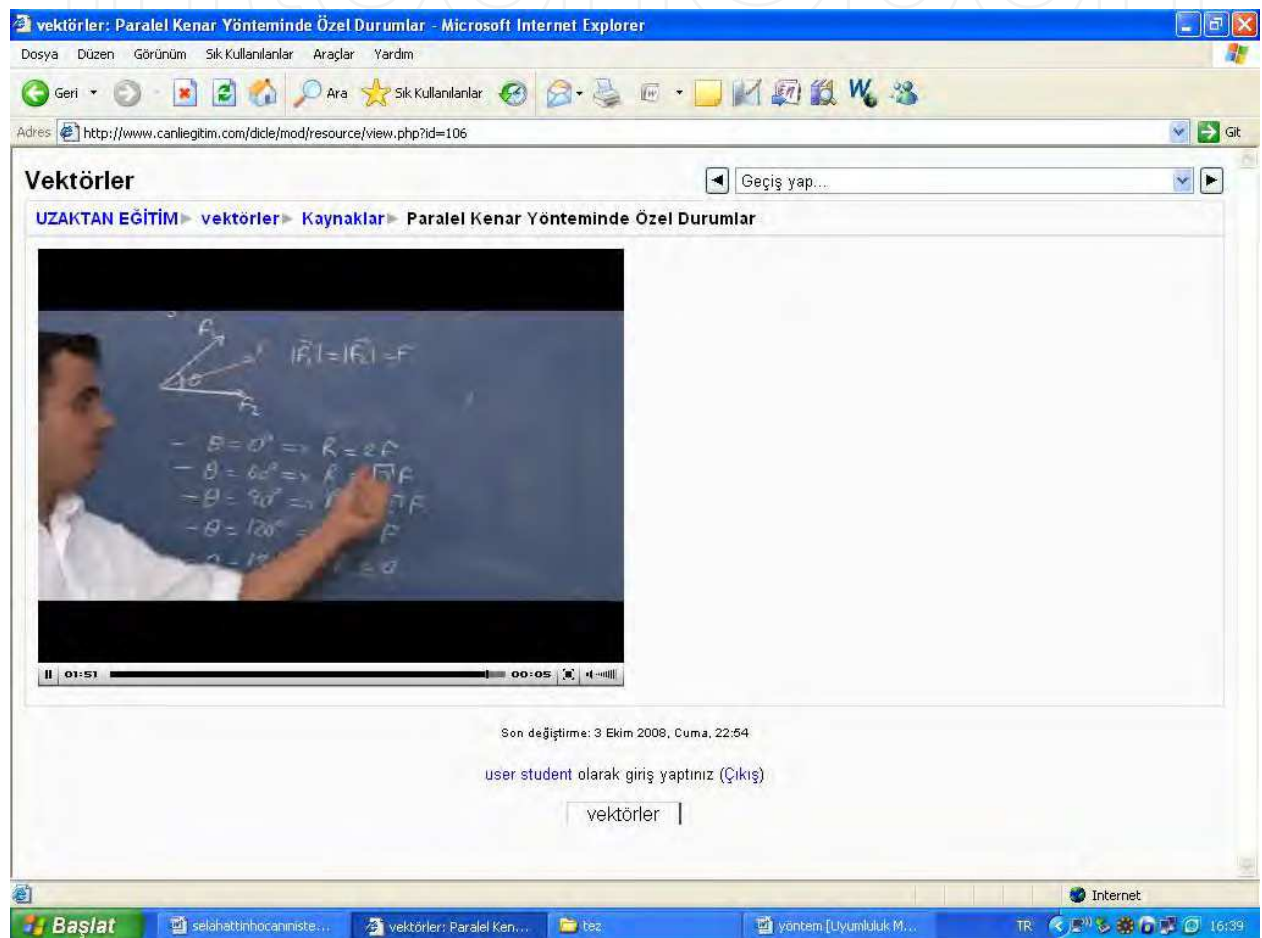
vektörler: Paralel Kenar Yönteminde Özel Durumlar - Microsoft Internet Explorer

Dosya Düzen Görünüm Sık Kullanılanlar Araçlar Yardım

Geri Ara Sık Kullanılanlar

Adres http://www.canliegitim.com/dicle/mod/resource/view.php?id=106 Git

Vektörler

Geçiş yap...

UZAKTAN EĞİTİM ▶ vektörler ▶ Kaynaklar ▶ Paralel Kenar Yönteminde Özel Durumlar

$F_1$ $\theta$ $F_2$ $|\vec{F_1}|=|\vec{F_2}|=F$

$-\theta=0^\circ \Rightarrow R=2F$
$-\theta=60^\circ \Rightarrow R=\sqrt{3}F$
$-\theta=90^\circ \Rightarrow$ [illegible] $F$
$-\theta=120^\circ$ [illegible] $F$
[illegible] $=0$

01:51 00:05

Son değiştirme: 3 Ekim 2008, Cuma, 22:54

user student olarak giriş yaptınız (Çıkış)

vektörler

Internet

Başlat selahattinhocanınıste... vektörler: Paralel Ken... tez yöntem [Uyumluluk M... TR 16:39